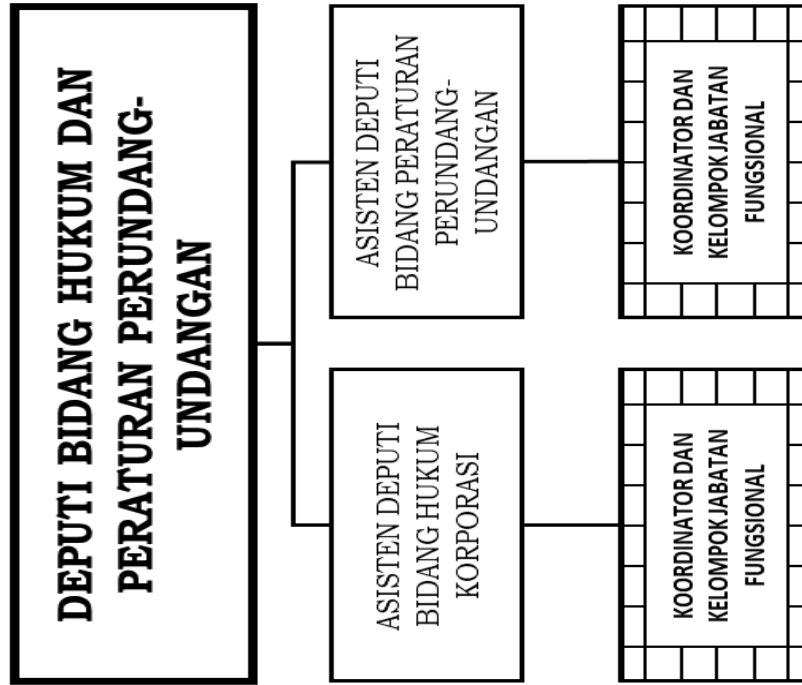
DEPUTI BIDANG HUKUM DAN PERATURAN PERUNDANG-UNDANGAN

ASISTEN DEPUTI BIDANG PERATURAN PERUNDANG-UNDANGAN

KOORDINATOR DAN KELOMPOK JABATAN FUNGSIONAL

ASISTEN DEPUTI BIDANG HUKUM KORPORASI

KOORDINATOR DAN KELOMPOK JABATAN FUNGSIONAL